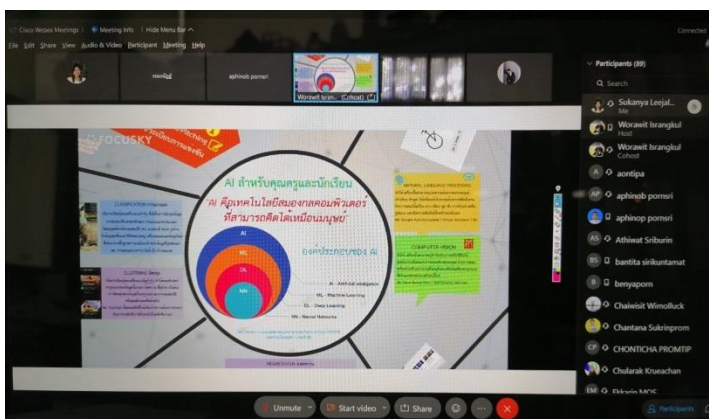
Cisco Webex Meetings | Meeting Info | Hide Menu Bar ^

Connected

File Edit Share View Audio & Video Participant Meeting Help

aphinob pomsri

Worawit Isran... (Cohost)

Participants (89)

Search

Sukanya Leejal... Me

Worawit Israngkul Host

Worawit Israngkul Cohost

aontipa

aphinob pomsri

aphinop pomsri

Athiwat Sriburin

bantita sirikuntamat

benyaporn

Chaiwisit Wimolluck

Chantana Sukrinprom

CHONTICHA PROMTIP

Chularak Krueachan

Ekkarin MOS

FOCUSKY

AI สำหรับคุณครูและนักเรียน

AI คือเทคโนโลยีสมองกลคอมพิวเตอร์ที่สามารถคิดได้เหมือนมนุษย์

องค์ประกอบของ AI

AI

ML

DL

NN

AI - Artificial Intelligence

ML - Machine Learning

DL - Deep Learning

NN - Neural Networks

CLASSIFICATION

CLUSTERING

NATURAL LANGUAGE PROCESSING

COMPUTER VISION

REGRESSION

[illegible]

Unmute

Start video

Share

Participants